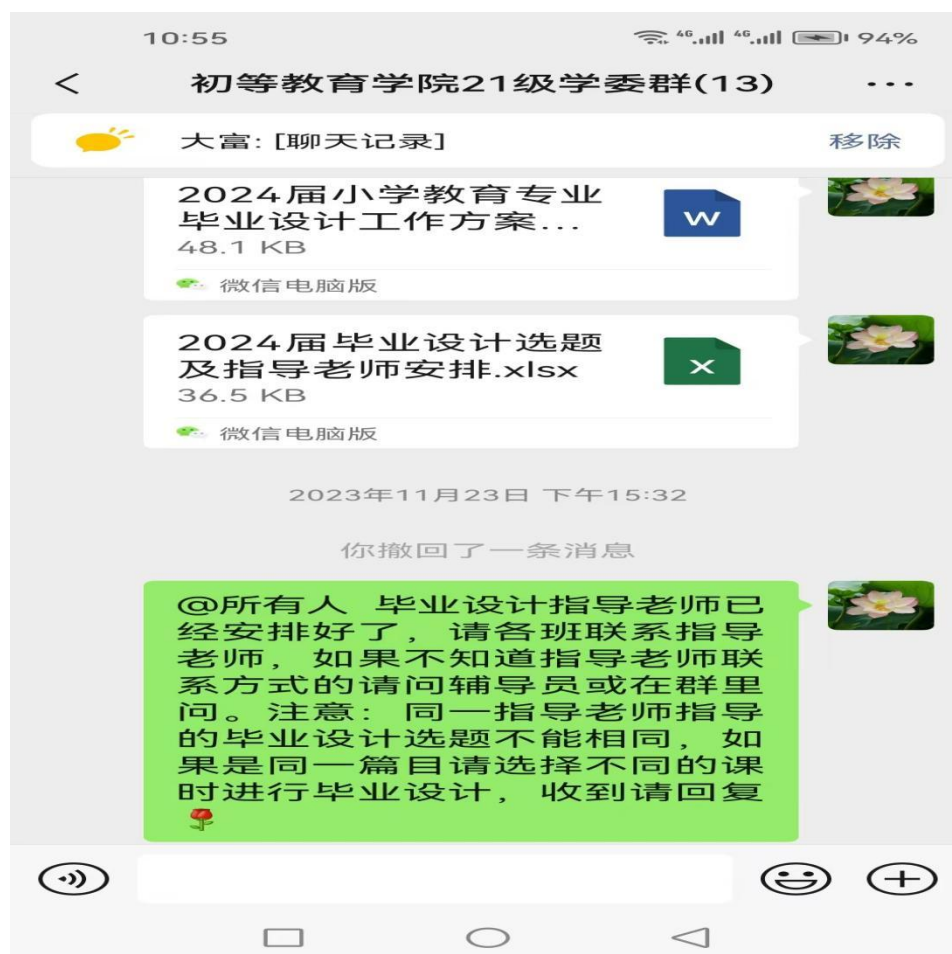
10:55 4G 4G 94%

<

初等教育学院21级学委群(13)

...

大富: [聊天记录]

移除

2024届小学教育专业毕业设计工作方案...

48.1 KB

W

微信电脑版

2024届毕业设计选题及指导老师安排.xlsx

36.5 KB

X

微信电脑版

2023年11月23日 下午15:32

你撤回了一条消息

@所有人 毕业设计指导老师已经安排好了，请各班联系指导老师，如果不知道指导老师联系方式的请问辅导员或在群里问。注意：同一指导老师指导的毕业设计选题不能相同，如果是同一篇目请选择不同的课时进行毕业设计，收到请回复🌹